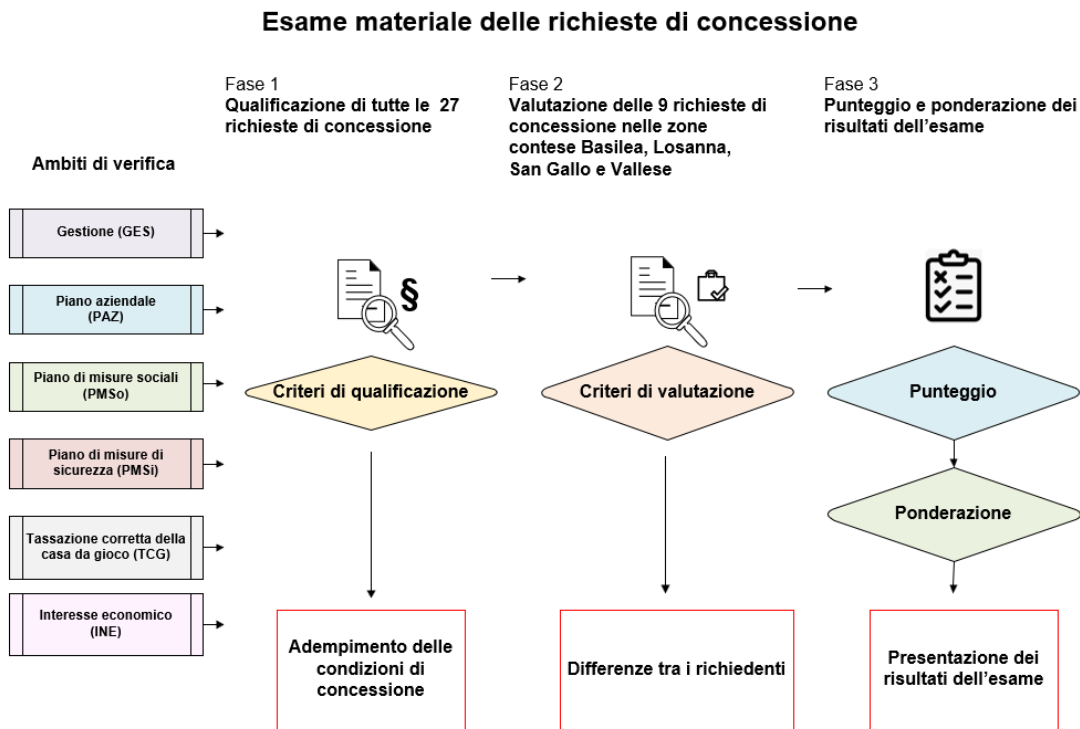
Esame materiale delle richieste di concessione

Fase 1
Qualificazione di tutte le 27 richieste di concessione

Fase 2
Valutazione delle 9 richieste di concessione nelle zone contese Basilea, Losanna, San Gallo e Vallese

Fase 3
Punteggio e ponderazione dei risultati dell'esame

Ambiti di verifica

Gestione (GES)

Piano aziendale (PAZ)

Piano di misure sociali (PMSo)

Piano di misure di sicurezza (PMSi)

Tassazione corretta della casa da gioco (TCG)

Interesse economico (INE)

§

Criteri di qualificazione

Criteri di valutazione

Punteggio

Ponderazione

Adempimento delle condizioni di concessione

Differenze tra i richiedenti

Presentazione dei risultati dell'esame